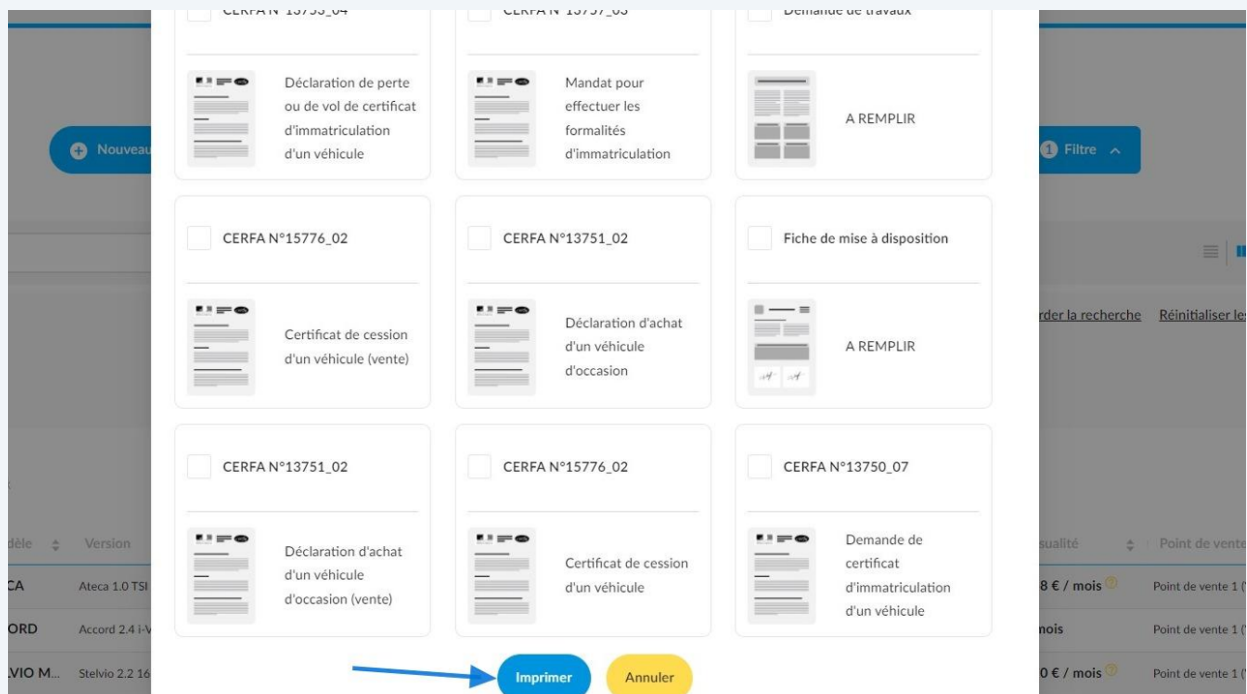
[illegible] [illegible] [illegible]

Déclaration de perte ou de vol de certificat d'immatriculation d'un véhicule

Mandat pour effectuer les formalités d'immatriculation

A REMPLIR

CERFA N°15776_02

Certificat de cession d'un véhicule (vente)

CERFA N°13751_02

Déclaration d'achat d'un véhicule d'occasion

Fiche de mise à disposition

A REMPLIR

CERFA N°13751_02

Déclaration d'achat d'un véhicule d'occasion (vente)

CERFA N°15776_02

Certificat de cession d'un véhicule

CERFA N°13750_07

Demande de certificat d'immatriculation d'un véhicule

Imprimer

Annuler

Nouveau

Filtre

rder la recherche Réinitialiser le

dèle Version

CA Ateca 1.0 TSI

ORD Accord 2.4 i-V

VIO M... Stelvio 2.2 16

sualité Point de vente

8 € / mois Point de vente 1 (

nois Point de vente 1 (

0 € / mois Point de vente 1 (